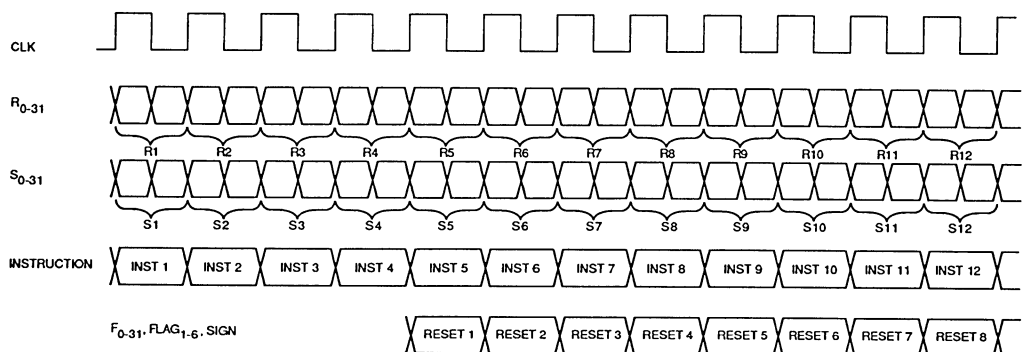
CLK

$R_{0-31}$

R1 R2 R3 R4 R5 R6 R7 R8 R9 R10 R11 R12

$S_{0-31}$

S1 S2 S3 S4 S5 S6 S7 S8 S9 S10 S11 S12

INSTRUCTION

INST 1 INST 2 INST 3 INST 4 INST 5 INST 6 INST 7 INST 8 INST 9 INST 10 INST 11 INST 12

$F_{0-31}$, $FLAG_{1-6}$, SIGN

RESET 1 RESET 2 RESET 3 RESET 4 RESET 5 RESET 6 RESET 7 RESET 8